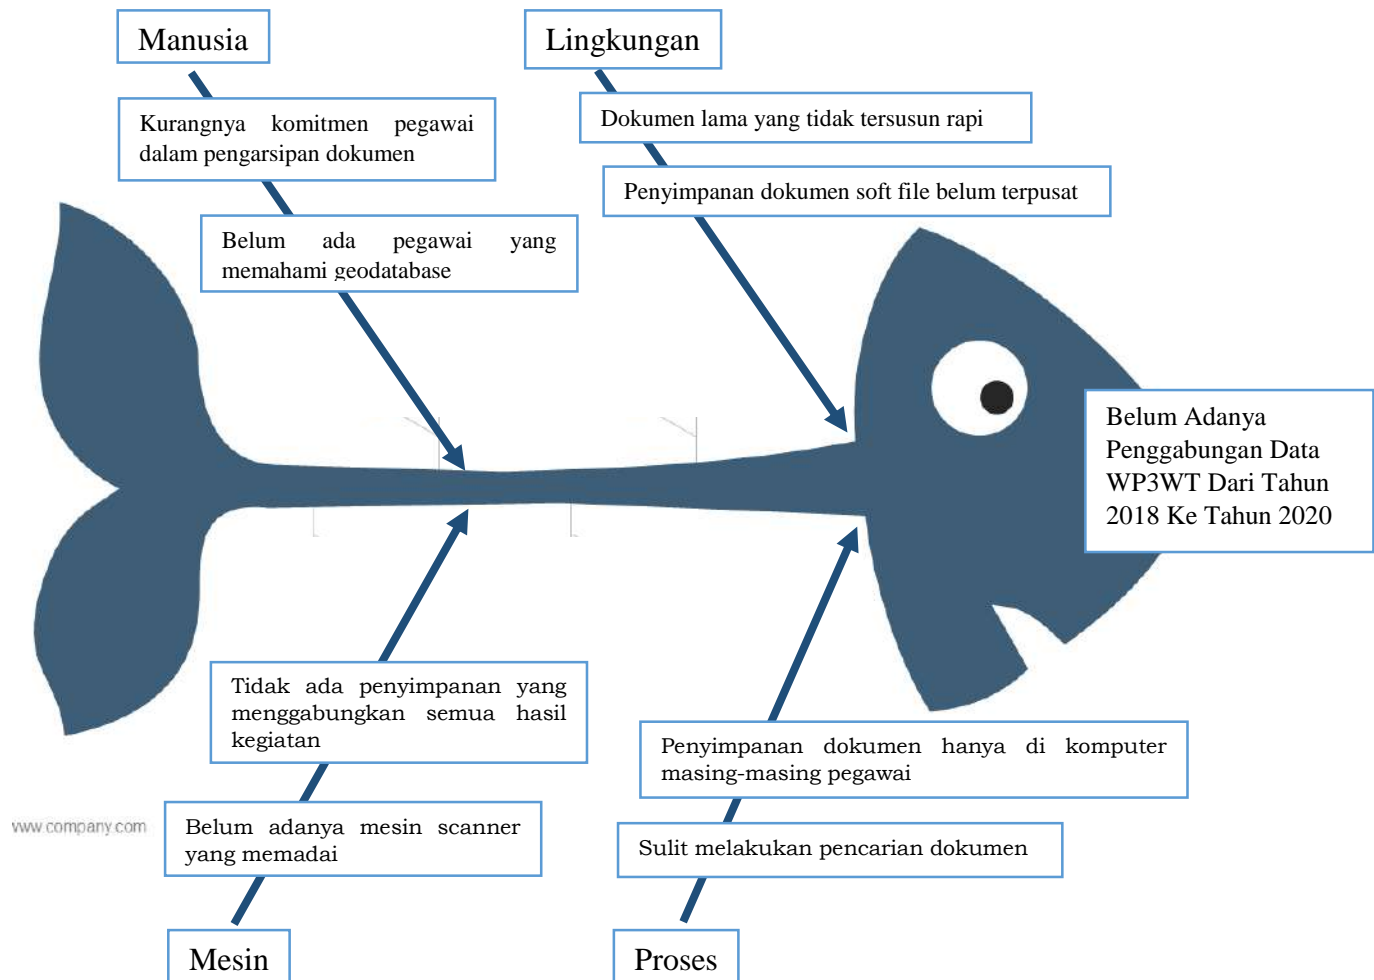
Manusia

Lingkungan

Kurangnya komitmen pegawai dalam pengarsipan dokumen

Belum ada pegawai yang memahami geodatabase

Dokumen lama yang tidak tersusun rapi

Penyimpanan dokumen soft file belum terpusat

Belum Adanya Penggabungan Data WP3WT Dari Tahun 2018 Ke Tahun 2020

Tidak ada penyimpanan yang menggabungkan semua hasil kegiatan

Penyimpanan dokumen hanya di komputer masing-masing pegawai

www.company.com

Belum adanya mesin scanner yang memadai

Sulit melakukan pencarian dokumen

Mesin

Proses